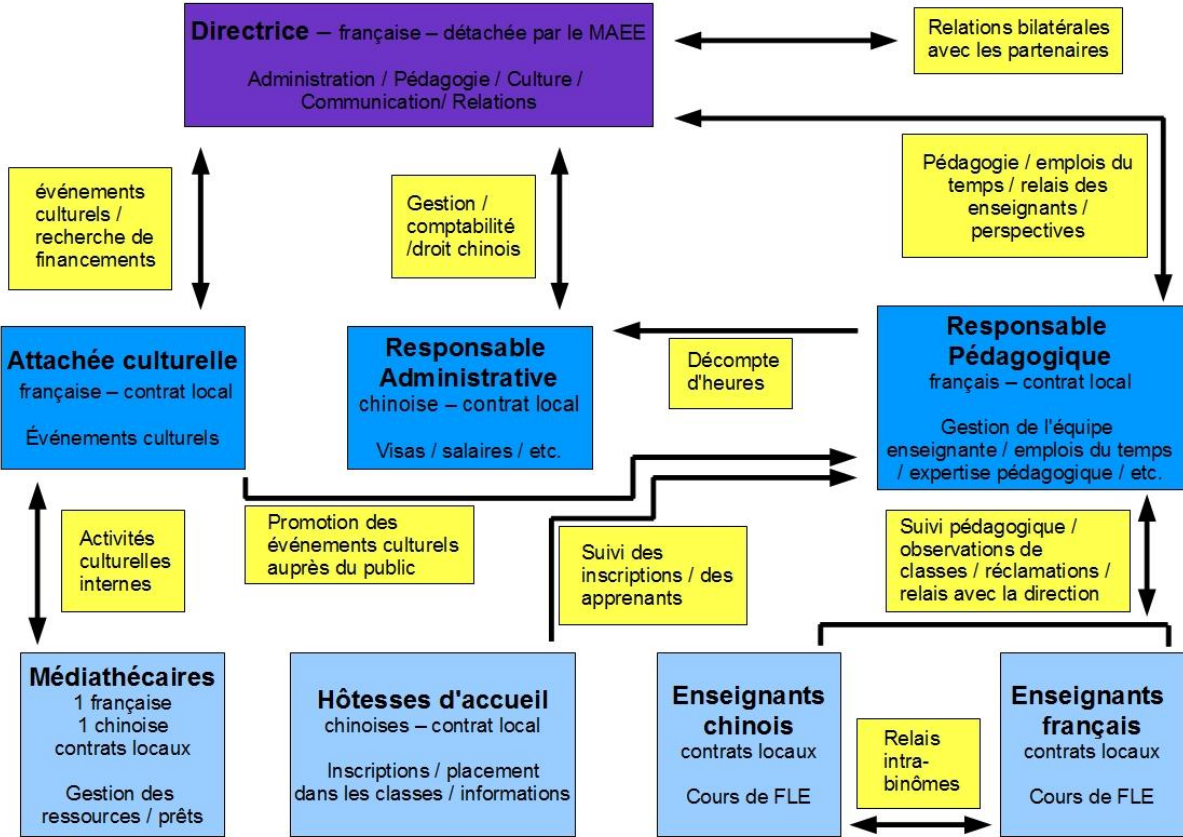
Directrice – française – détachée par le MAEE

Administration / Pédagogie / Culture / Communication/ Relations

Relations bilatérales avec les partenaires

Pédagogie / emplois du temps / relais des enseignants / perspectives

événements culturels / recherche de financements

Gestion / comptabilité /droit chinois

Attachée culturelle
française – contrat local

Événements culturels

Responsable Administrative
chinoise – contrat local

Visas / salaires / etc.

Décompte d'heures

Responsable Pédagogique
français – contrat local

Gestion de l'équipe enseignante / emplois du temps / expertise pédagogique / etc.

Activités culturelles internes

Promotion des événements culturels auprès du public

Suivi des inscriptions / des apprenants

Suivi pédagogique / observations de classes / réclamations / relais avec la direction

Médiathécaires
1 française
1 chinoise
contrats locaux

Gestion des ressources / prêts

Hôtesses d'accueil
chinoises – contrat local

Inscriptions / placement dans les classes / informations

Enseignants chinois
contrats locaux

Cours de FLE

Relais intra-binômes

Enseignants français
contrats locaux

Cours de FLE